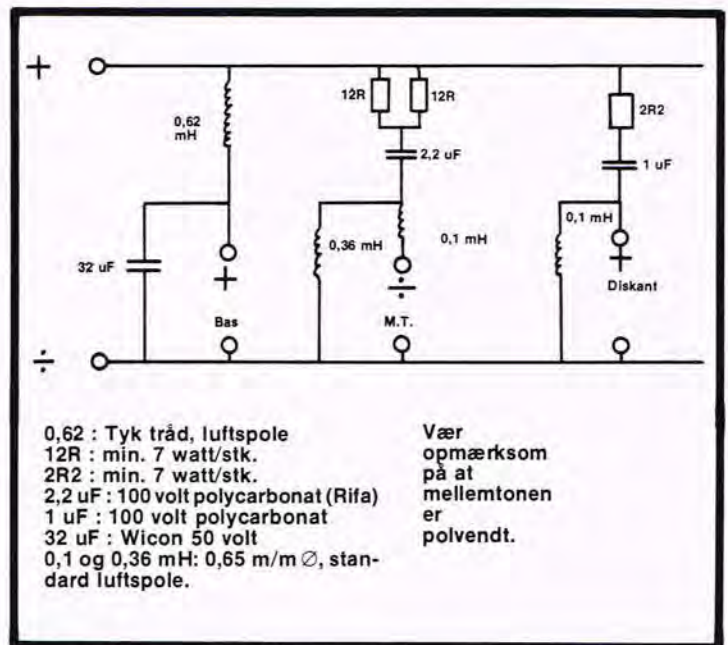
+

0,62 mH

12R 12R

2,2 uF

2R2

1 uF

0,1 mH

0,36 mH

0,1 mH

32 uF

+

÷

+

Diskant

Bas

M.T.

÷

0,62 : Tyk tråd, luftspole
12R : min. 7 watt/stk.
2R2 : min. 7 watt/stk.
2,2 uF : 100 volt polycarbonat (Rifa)
1 uF : 100 volt polycarbonat
32 uF : Wicon 50 volt
0,1 og 0,36 mH: 0,65 m/m $\varnothing$, standard luftspole.

Vær opmærksom på at mellemtonen er polvendt.